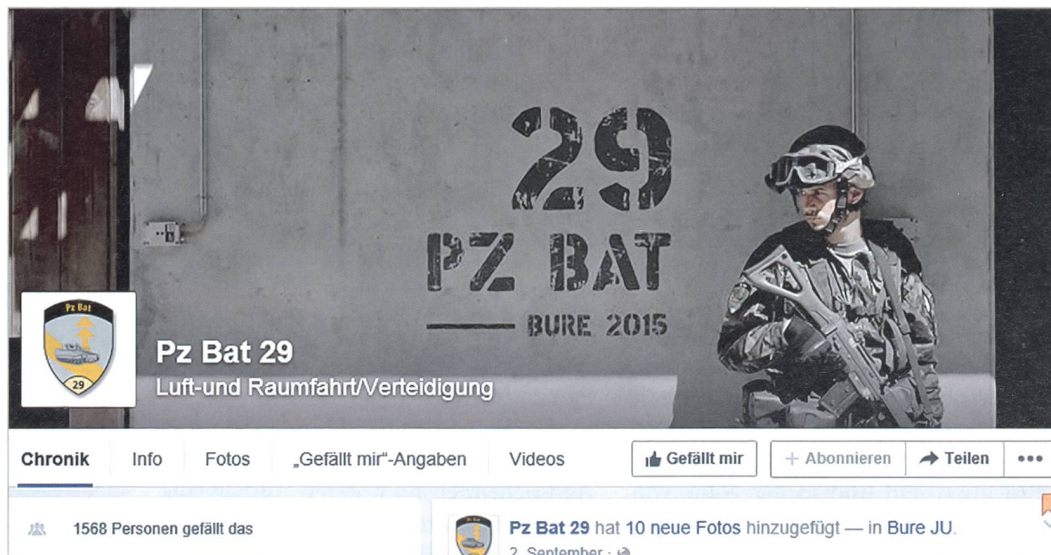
29
PZ BAT
BURE 2015

Pz Bat
29

Pz Bat 29
Luft-und Raumfahrt/Verteidigung

Chronik Info Fotos „Gefällt mir"-Angaben Videos

Gefällt mir + Abonnieren Teilen •••

1568 Personen gefällt das

Pz Bat 29 hat 10 neue Fotos hinzugefügt — in Bure JU.
2. September ·